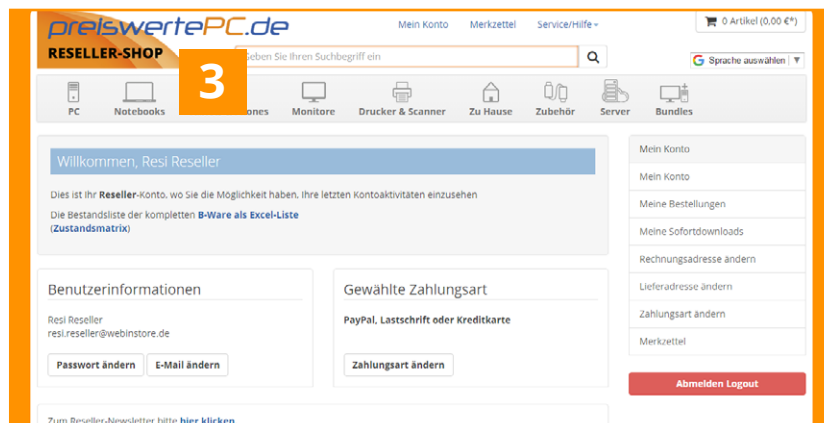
preiswertePC.de
RESELLER-SHOP

Mein Konto Merkzettel Service/Hilfe

0 Artikel (0,00 €*)

eben Sie Ihren Suchbegriff ein

Sprache auswählen

3

PC Notebooks ones Monitore Drucker & Scanner Zu Hause Zubehör Server Bundles

Willkommen, Resi Reseller

Dies ist Ihr Reseller-Konto, wo Sie die Möglichkeit haben, Ihre letzten Kontoaktivitäten einzusehen

Die Bestandsliste der kompletten B-Ware als Excel-Liste (Zustandsmatrix)

Benutzerinformationen

Resi Reseller
resi.reseller@webinstore.de

Passwort ändern E-Mail ändern

Gewählte Zahlungsart

PayPal, Lastschrift oder Kreditkarte

Zahlungsart ändern

Zum Reseller-Newsletter bitte hier klicken

Mein Konto
Mein Konto
Meine Bestellungen
Meine Sofortdownloads
Rechnungsadresse ändern
Lieferadresse ändern
Zahlungsart ändern
Merkzettel

Abmelden Logout